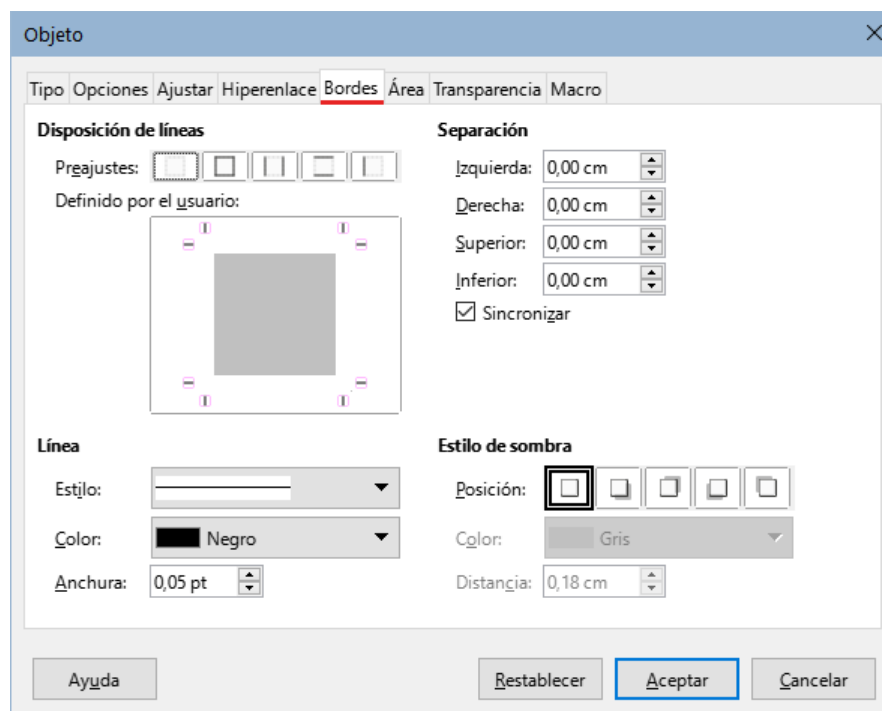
Objeto

Tipo Opciones Ajustar Hiperenlace Bordes Área Transparencia Macro

Disposición de líneas

Preajustes:

Definido por el usuario:

Separación

Izquierda: 0,00 cm

Derecha: 0,00 cm

Superior: 0,00 cm

Inferior: 0,00 cm

Sincronizar

Línea

Estilo:

Color: Negro

Anchura: 0,05 pt

Estilo de sombra

Posición:

Color: Gris

Distancia: 0,18 cm

Ayuda

Restablecer

Aceptar

Cancelar